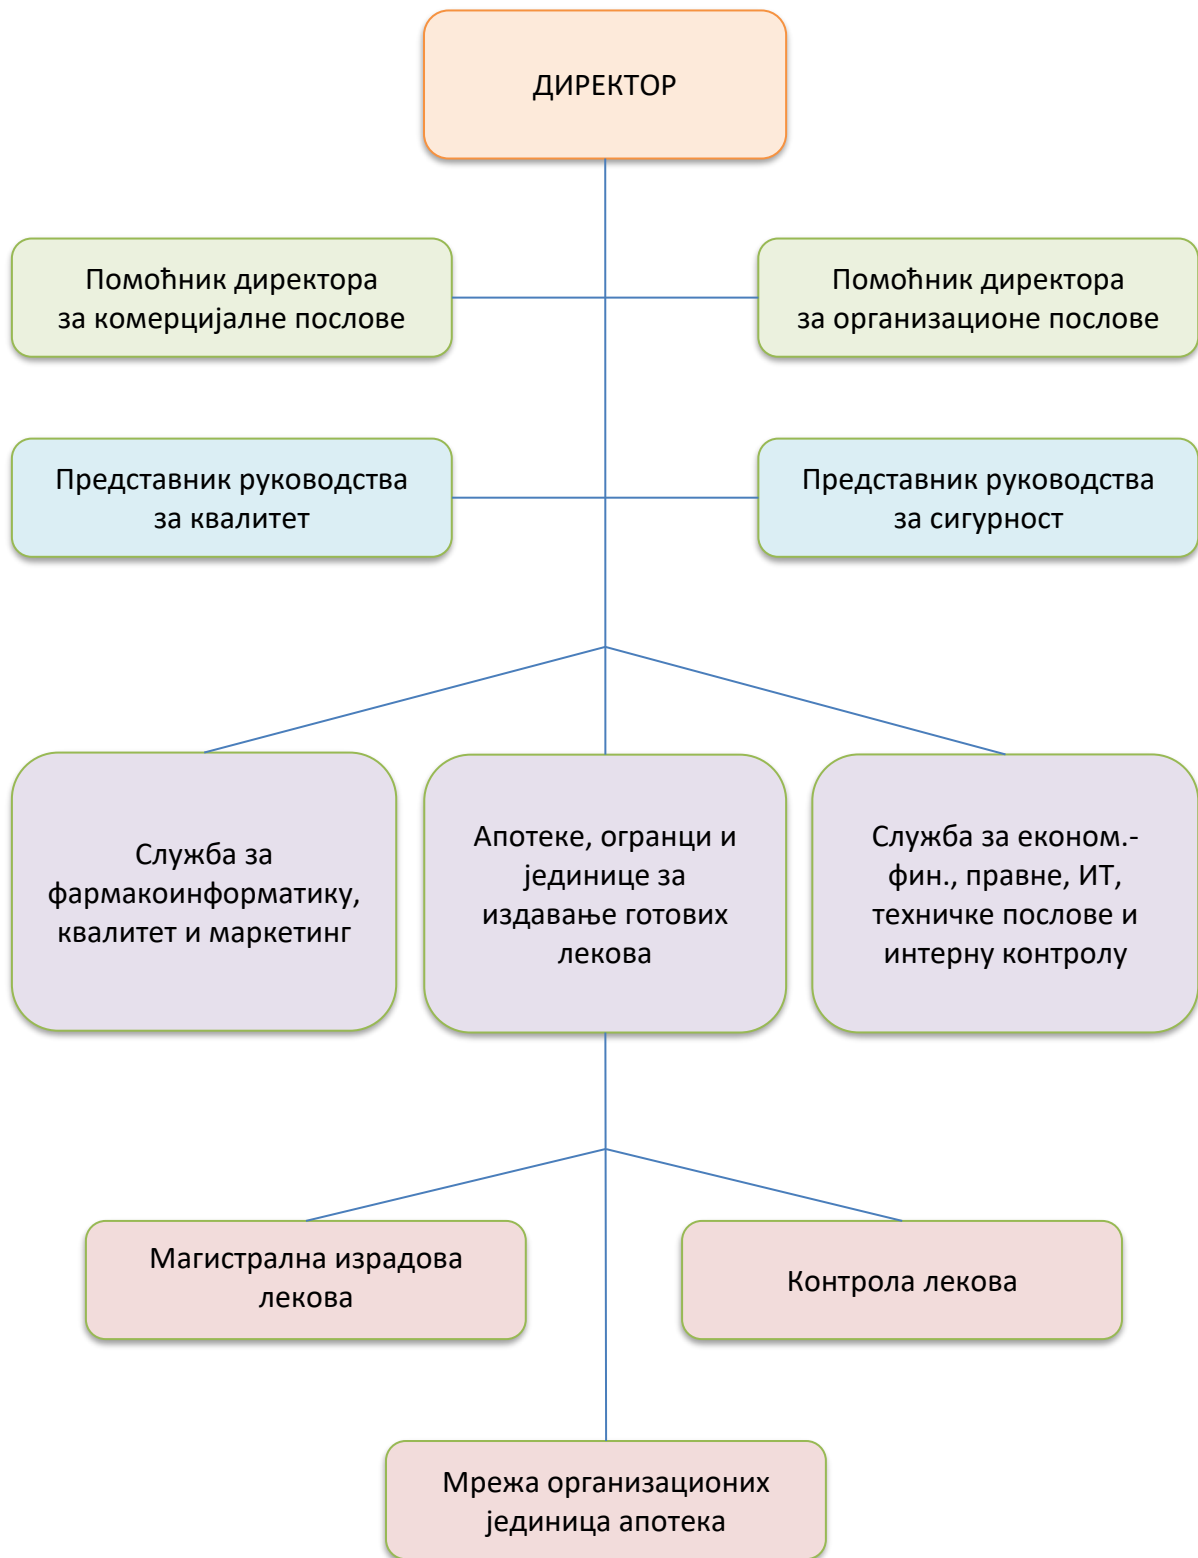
ДИРЕКТОР

Помоћник директора за комерцијалне послове

Помоћник директора за организационе послове

Представник руководства за квалитет

Представник руководства за сигурност

Служба за фармакоинформатику, квалитет и маркетинг

Апотеке, огранци и јединице за издавање готових лекова

Служба за економ.-фин., правне, ИТ, техничке послове и интерну контролу

Магистрална израдова лекова

Контрола лекова

Мрежа организационих јединица апотека